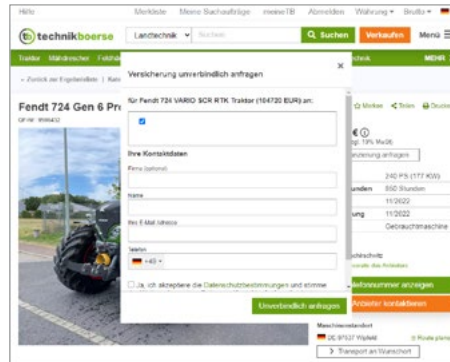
Hilfe Merkliste Meine Suchaufträge meineTB Abmelden Währung Brutto

technikboerse Landtechnik Suchen Suchen Verkaufen Menü

Traktor Mähdrescher Feldhä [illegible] echnik MEHR

« Zurück zur Ergebnisliste | Kat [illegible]

Fendt 724 Gen 6 Pro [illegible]

GP-Nr. 9596432

Versicherung unverbindlich anfragen ×

für Fendt 724 VARIO SCR RTK Traktor (184720 EUR) an:

Ihre Kontaktdaten

Firma (optional)

Name

Ihre E-Mail Adresse

Telefon

+49

Ja, ich akzeptiere die Datenschutzbestimmungen und stimme

Unverbindlich anfragen

Merken Teilen Drucken

€
zzgl. 19% MwSt.

Finanzierung anfragen

240 PS (177 KW)

stunden 850 Stunden

11/2022

ung 11/2022

Gebrauchtmaschine

ichschutz

lefonnummer anzeigen

Anbieter kontaktieren

Maschinenstandort

DE-97537 Wipfeld Route planen

Transport an Wunschort